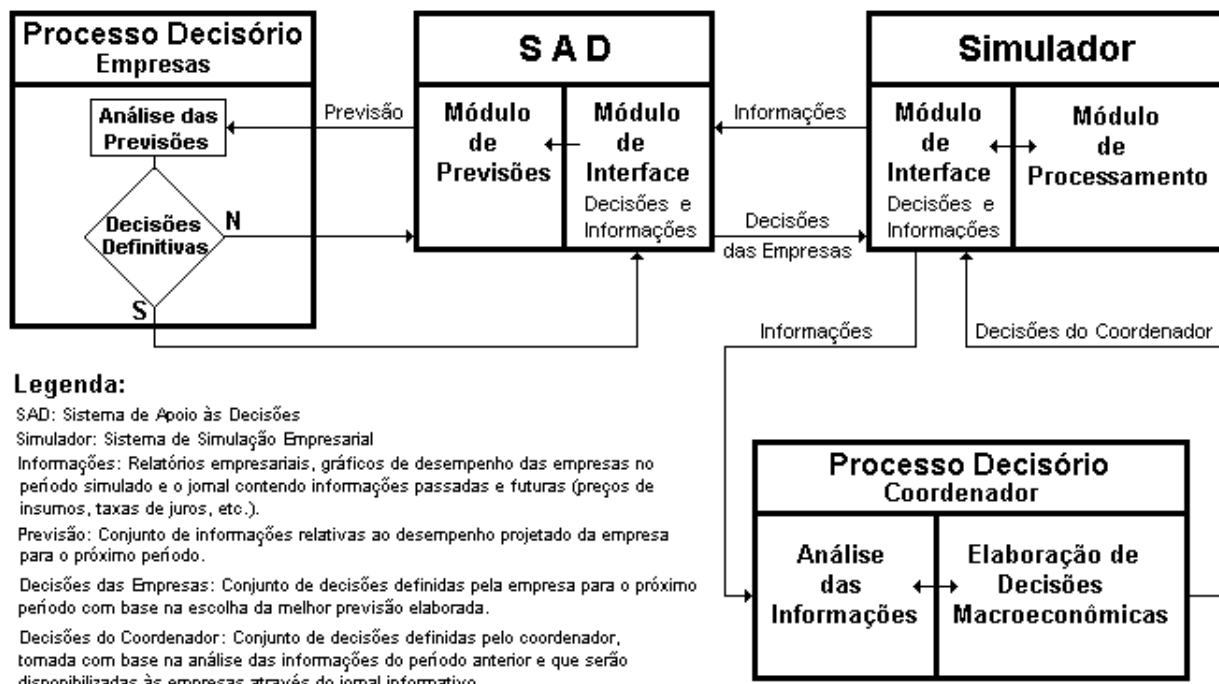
Processo Decisório
Empresas

Análise das Previsões

Decisões Definitivas

N

S

Previsão

S A D

Módulo de Previsões

Módulo de Interface
Decisões e Informações

Informações

Decisões das Empresas

Simulador

Módulo de Interface
Decisões e Informações

Módulo de Processamento

Informações

Decisões do Coordenador

Legenda:
SAD: Sistema de Apoio às Decisões
Simulador: Sistema de Simulação Empresarial
Informações: Relatórios empresariais, gráficos de desempenho das empresas no período simulado e o jornal contendo informações passadas e futuras (preços de insumos, taxas de juros, etc.).
Previsão: Conjunto de informações relativas ao desempenho projetado da empresa para o próximo período.
Decisões das Empresas: Conjunto de decisões definidas pela empresa para o próximo período com base na escolha da melhor previsão elaborada.
Decisões do Coordenador: Conjunto de decisões definidas pelo coordenador, tomada com base na análise das informações do período anterior e que serão disponibilizadas às empresas através do jornal informativo.

Processo Decisório
Coordenador

Análise das Informações

Elaboração de Decisões Macroeconômicas